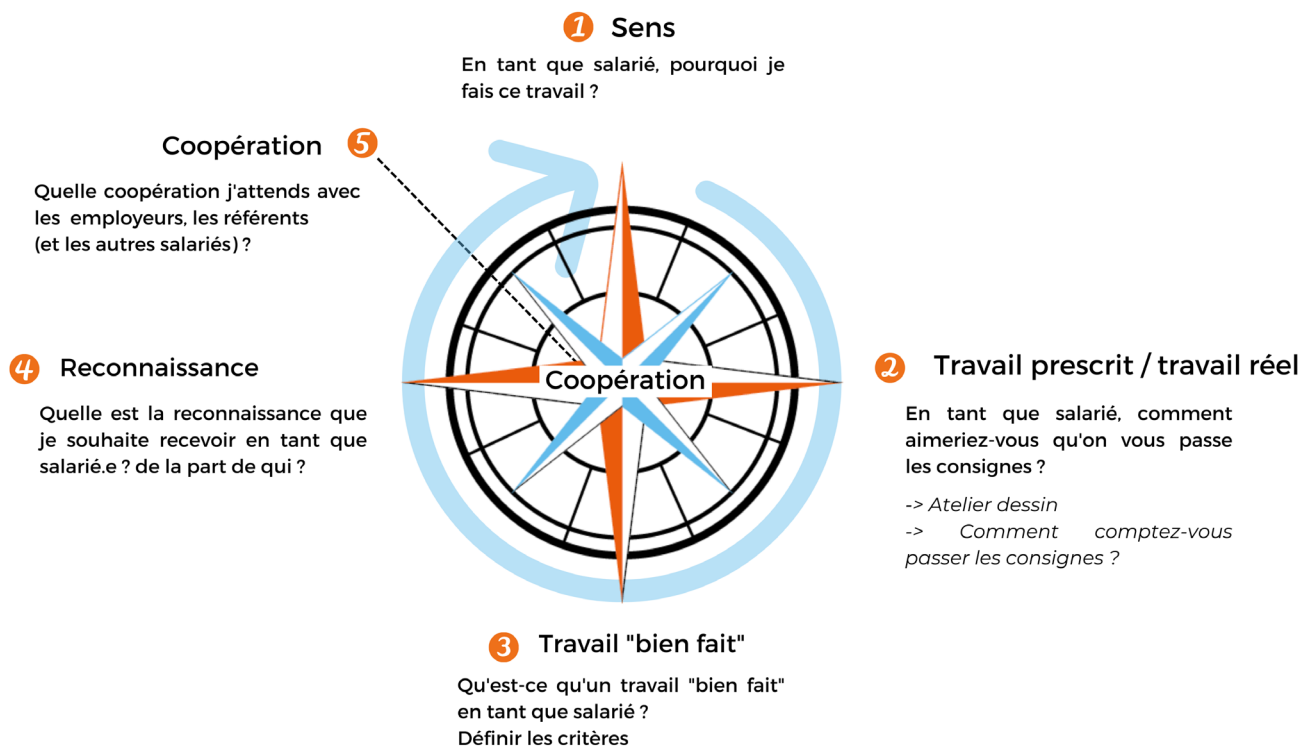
1 Sens

En tant que salarié, pourquoi je fais ce travail ?

Coopération 5

Quelle coopération j'attends avec les employeurs, les référents (et les autres salariés) ?

4 Reconnaissance

Quelle est la reconnaissance que je souhaite recevoir en tant que salarié.e ? de la part de qui ?

Coopération

2 Travail prescrit / travail réel

En tant que salarié, comment aimeriez-vous qu'on vous passe les consignes ?

-> Atelier dessin
-> Comment comptez-vous passer les consignes ?

3 Travail "bien fait"

Qu'est-ce qu'un travail "bien fait" en tant que salarié ? Définir les critères